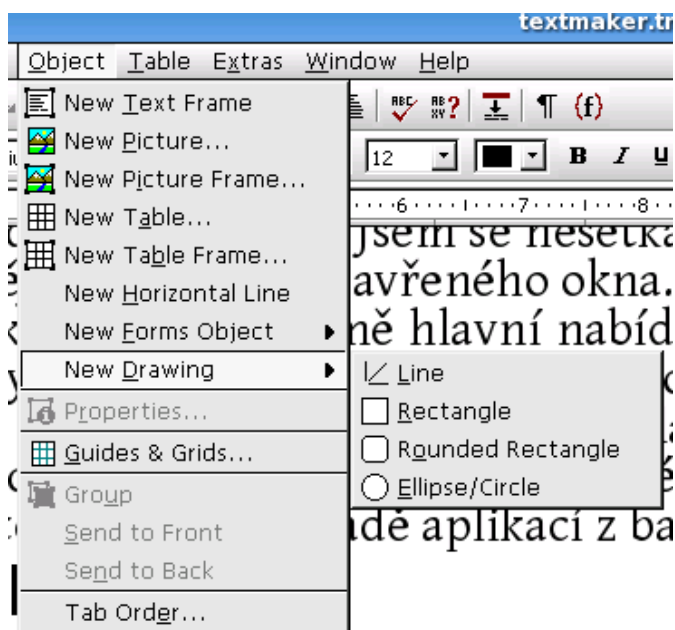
textmaker.tr

Object Table Extras Window Help

New Text Frame
New Picture...
New Picture Frame...
New Table...
New Table Frame...
New Horizontal Line
New Forms Object
New Drawing
Properties...
Guides & Grids...
Group
Send to Front
Send to Back
Tab Order...

Line
Rectangle
Rounded Rectangle
Ellipse/Circle

12
B I U

6 7 8

jsem se nesetka
avřeného okna.
ně hlavní nabíd
adě aplikací z ba